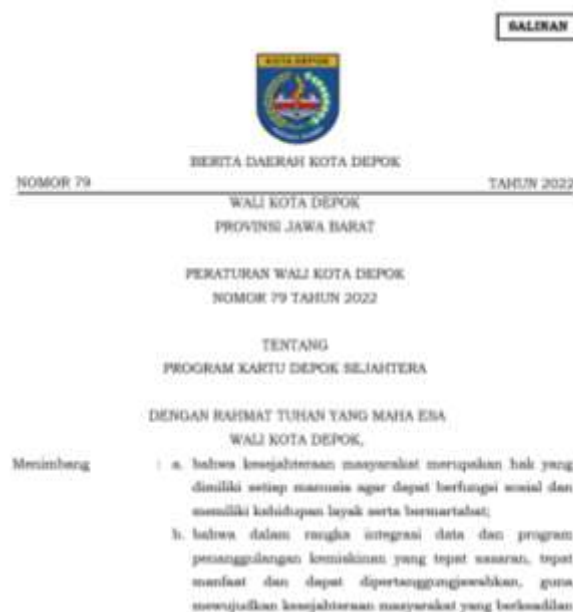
SALINAN

KOTA DEPOK

BERITA DAERAH KOTA DEPOK

NOMOR 79 TAHUN 2022

WALI KOTA DEPOK
PROVINSI JAWA BARAT

PERATURAN WALI KOTA DEPOK
NOMOR 79 TAHUN 2022

TENTANG
PROGRAM KARTU DEPOK SEJAHTERA

DENGAN RAHMAT TUHAN YANG MAHA ESA
WALI KOTA DEPOK,

Menimbang : a. bahwa kesejahteraan masyarakat merupakan hak yang dimiliki setiap manusia agar dapat berfungsi sosial dan memiliki kehidupan layak serta bermartabat;

b. bahwa dalam rangka integrasi data dan program penanggulangan kemiskinan yang tepat sasaran, tepat manfaat dan dapat dipertanggungjawabkan, guna mewujudkan kesejahteraan masyarakat yang berkeadilan